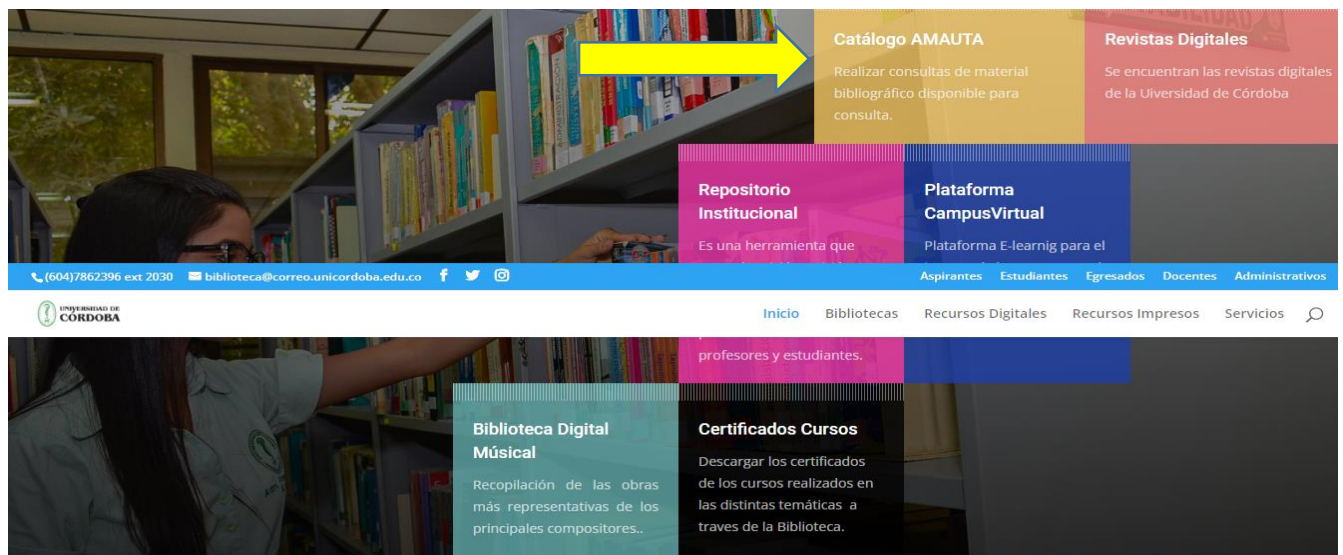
Catálogo AMAUTA

Realizar consultas de material bibliográfico disponible para consulta.

Revistas Digitales

Se encuentran las revistas digitales de la Uiversidad de Córdoba

Repositorio Institucional

Es una herramienta que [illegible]

Plataforma CampusVirtual

Plataforma E-learnig para el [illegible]

(604)7862396 ext 2030 biblioteca@correo.unicordoba.edu.co

Aspirantes Estudiantes Egresados Docentes Administrativos

UNIVERSIDAD DE CÓRDOBA

Inicio Bibliotecas Recursos Digitales Recursos Impresos Servicios

profesores y estudiantes.

Biblioteca Digital Músical

Recopilación de las obras más representativas de los principales compositores..

Certificados Cursos

Descargar los certificados de los cursos realizados en las distintas temáticas a traves de la Biblioteca.